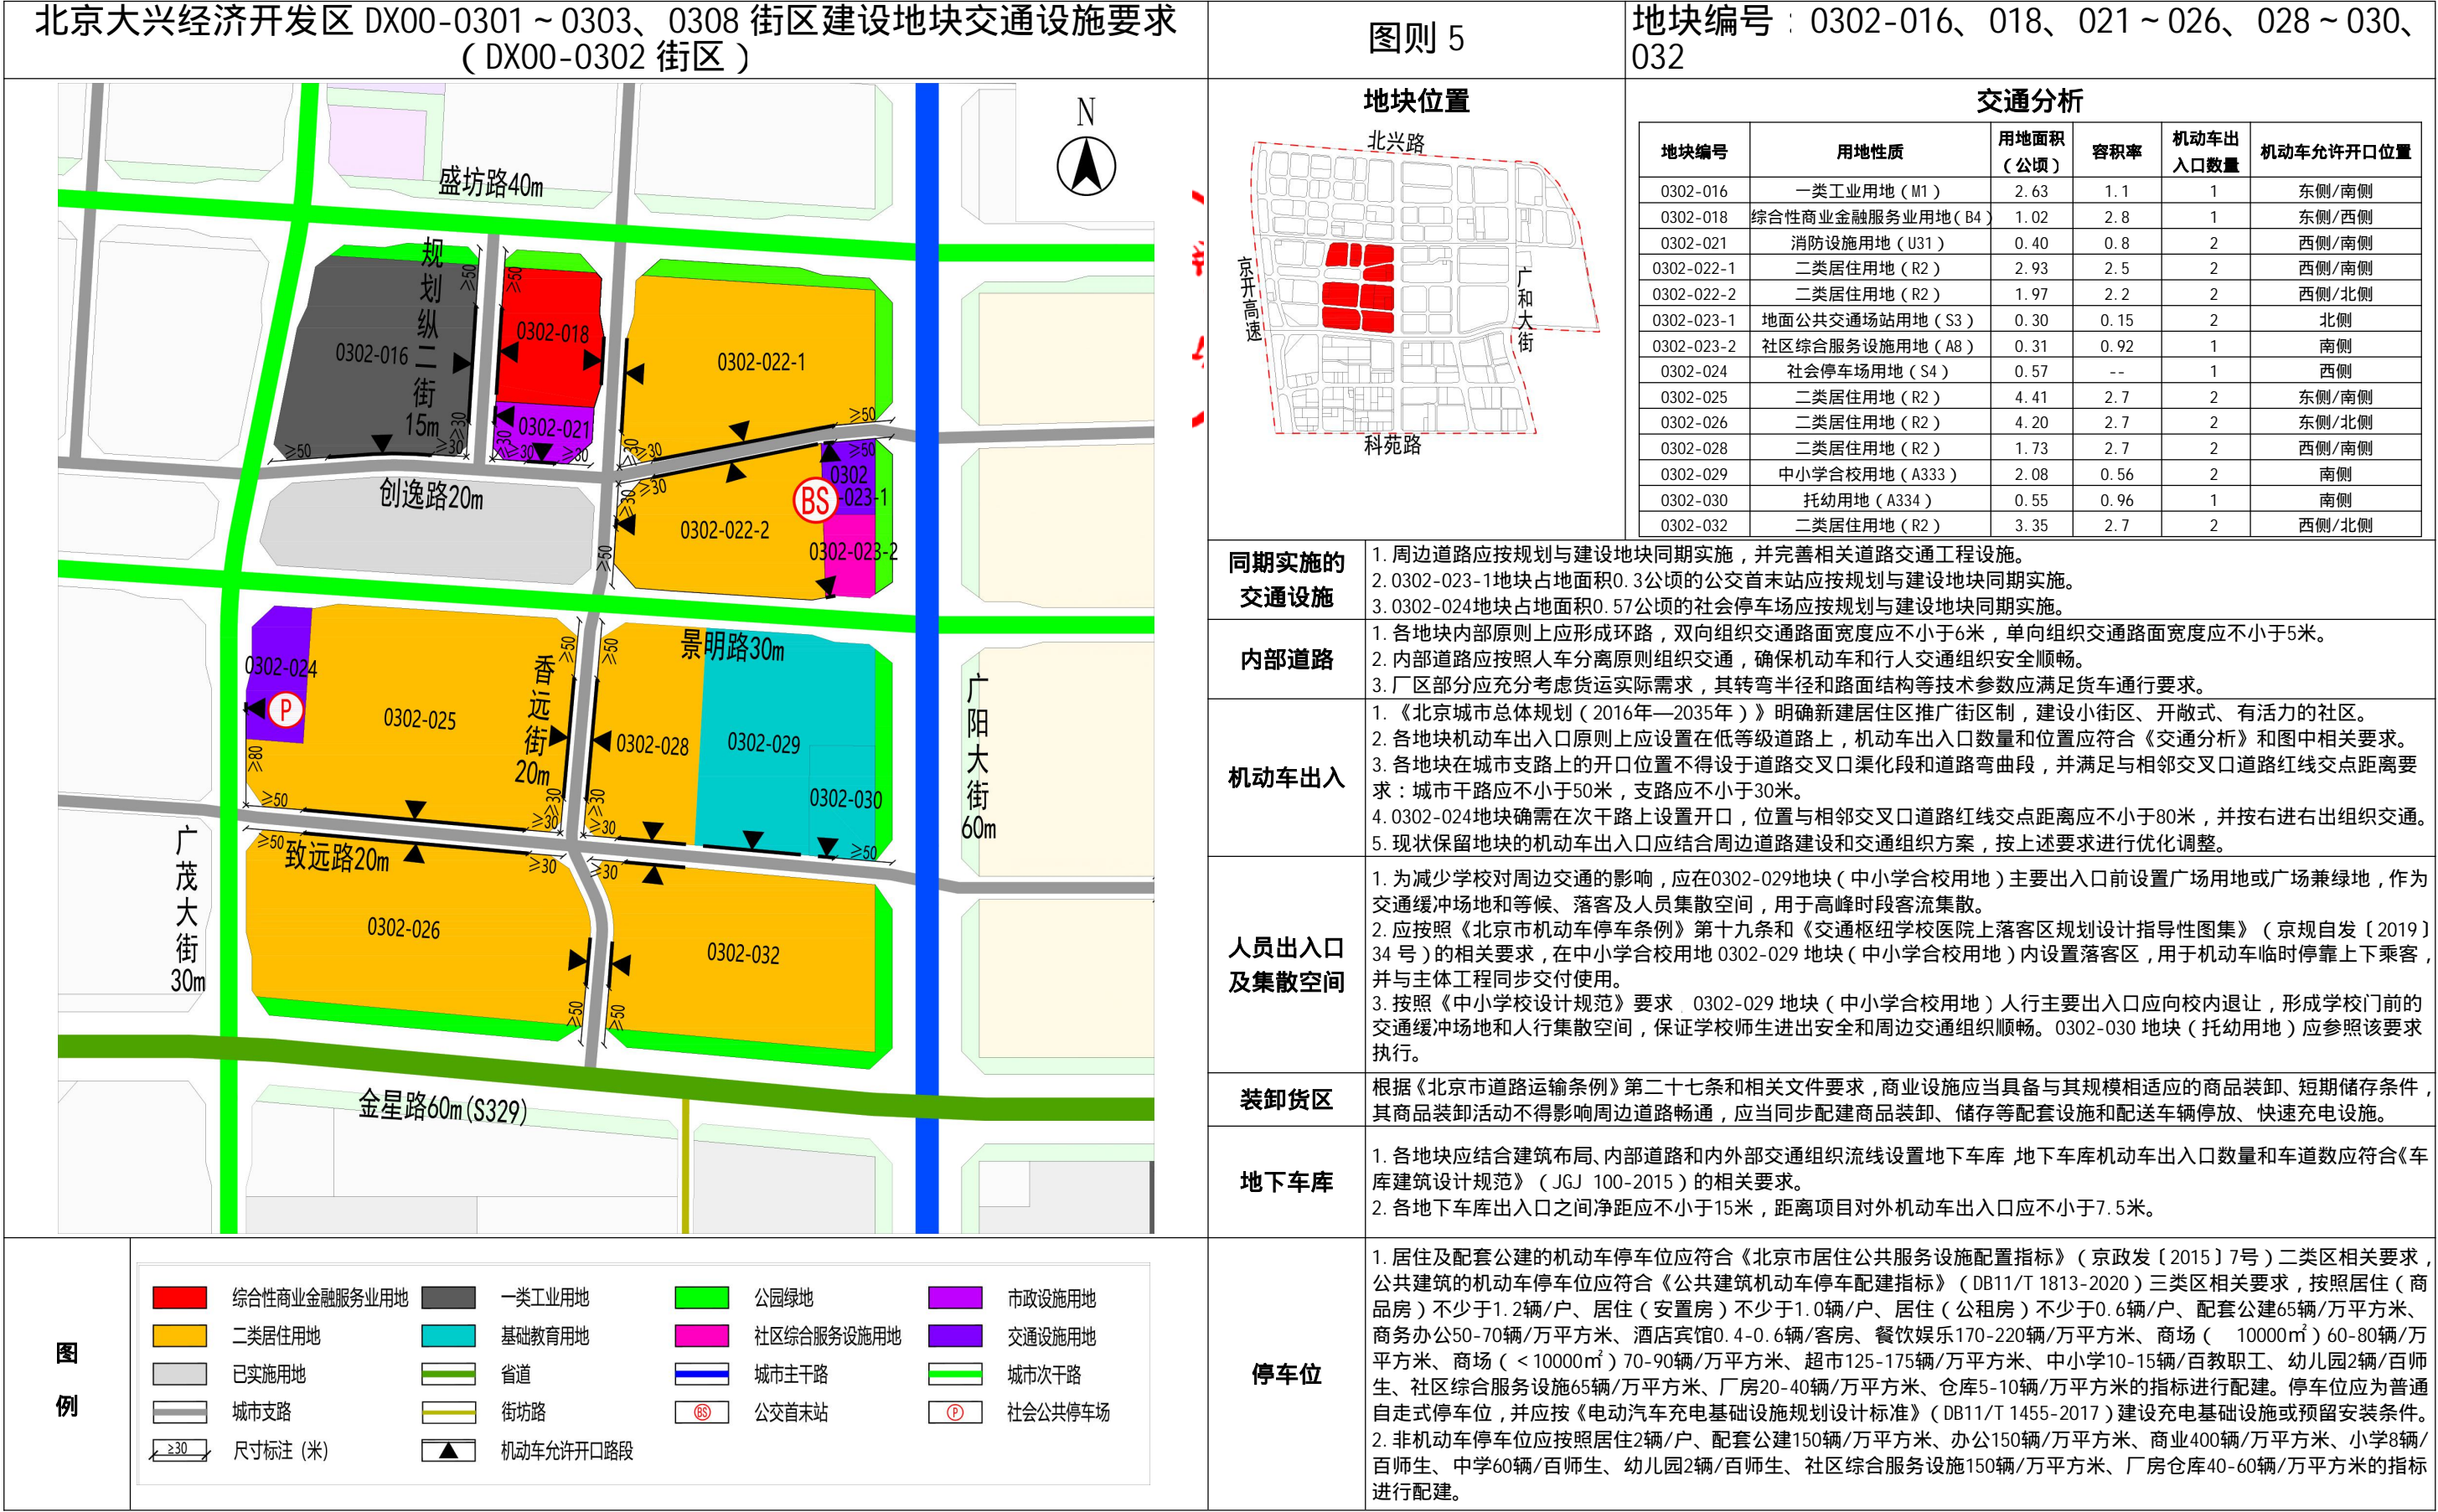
北京大兴经济开发区 DX00-0301～0303、0308 街区建设地块交通设施要求（DX00-0302 街区）

图则 5

地块编号：0302-016、018、021～026、028～030、032

N

盛坊路40m
规划纵二街15m
0302-016
0302-018
0302-021
0302-022-1
0302-022-2
0302-023-1
0302-023-2
创逸路20m
景明路30m
0302-024
0302-025
香远街20m
0302-028
0302-029
0302-030
广阳大街60m
广茂大街30m
致远路20m
0302-026
0302-032
金星路60m(S329)
≥50 ≥30 ≥80

地块位置
北兴路
京开高速
广和大街
科苑路

交通分析

| 地块编号 | 用地性质 | 用地面积（公顷） | 容积率 | 机动车出入口数量 | 机动车允许开口位置 |
|---|---|---|---|---|---|
| 0302-016 | 一类工业用地（M1） | 2.63 | 1.1 | 1 | 东侧/南侧 |
| 0302-018 | 综合性商业金融服务业用地（B4） | 1.02 | 2.8 | 1 | 东侧/西侧 |
| 0302-021 | 消防设施用地（U31） | 0.40 | 0.8 | 2 | 西侧/南侧 |
| 0302-022-1 | 二类居住用地（R2） | 2.93 | 2.5 | 2 | 西侧/南侧 |
| 0302-022-2 | 二类居住用地（R2） | 1.97 | 2.2 | 2 | 西侧/北侧 |
| 0302-023-1 | 地面公共交通场站用地（S3） | 0.30 | 0.15 | 2 | 北侧 |
| 0302-023-2 | 社区综合服务设施用地（A8） | 0.31 | 0.92 | 1 | 南侧 |
| 0302-024 | 社会停车场用地（S4） | 0.57 | -- | 1 | 西侧 |
| 0302-025 | 二类居住用地（R2） | 4.41 | 2.7 | 2 | 东侧/南侧 |
| 0302-026 | 二类居住用地（R2） | 4.20 | 2.7 | 2 | 东侧/北侧 |
| 0302-028 | 二类居住用地（R2） | 1.73 | 2.7 | 2 | 西侧/南侧 |
| 0302-029 | 中小学合校用地（A333） | 2.08 | 0.56 | 2 | 南侧 |
| 0302-030 | 托幼用地（A334） | 0.55 | 0.96 | 1 | 南侧 |
| 0302-032 | 二类居住用地（R2） | 3.35 | 2.7 | 2 | 西侧/北侧 |

同期实施的交通设施
1.周边道路应按规划与建设地块同期实施，并完善相关道路交通工程设施。
2.0302-023-1地块占地面积0.3公顷的公交首末站应按规划与建设地块同期实施。
3.0302-024地块占地面积0.57公顷的社会停车场应按规划与建设地块同期实施。

内部道路
1.各地块内部原则上应形成环路，双向组织交通路面宽度应不小于6米，单向组织交通路面宽度应不小于5米。
2.内部道路应按照人车分离原则组织交通，确保机动车和行人交通组织安全顺畅。
3.厂区部分应充分考虑货运实际需求，其转弯半径和路面结构等技术参数应满足货车通行要求。

机动车出入
1.《北京城市总体规划（2016年—2035年）》明确新建居住区推广街区制，建设小街区、开敞式、有活力的社区。
2.各地块机动车出入口原则上应设置在低等级道路上，机动车出入口数量和位置应符合《交通分析》和图中相关要求。
3.各地块在城市支路上的开口位置不得设于道路交叉口渠化段和道路弯曲段，并满足与相邻交叉口道路红线交点距离要求：城市干路应不小于50米，支路应不小于30米。
4.0302-024地块确需在次干路上设置开口，位置与相邻交叉口道路红线交点距离应不小于80米，并按右进右出组织交通。
5.现状保留地块的机动车出入口应结合周边道路建设和交通组织方案，按上述要求进行优化调整。

人员出入口及集散空间
1.为减少学校对周边交通的影响，应在0302-029地块（中小学合校用地）主要出入口前设置广场用地或广场兼绿地，作为交通缓冲场地和等候、落客及人员集散空间，用于高峰时段客流集散。
2.应按照《北京市机动车停车条例》第十九条和《交通枢纽学校医院上落客区规划设计指导性图集》（京规自发〔2019〕34 号）的相关要求，在中小学合校用地 0302-029 地块（中小学合校用地）内设置落客区，用于机动车临时停靠上下乘客，并与主体工程同步交付使用。
3.按照《中小学校设计规范》要求 0302-029 地块（中小学合校用地）人行主要出入口应向校内退让，形成学校门前的交通缓冲场地和人行集散空间，保证学校师生进出安全和周边交通组织顺畅。0302-030 地块（托幼用地）应参照该要求执行。

装卸货区
根据《北京市道路运输条例》第二十七条和相关文件要求，商业设施应当具备与其规模相适应的商品装卸、短期储存条件，其商品装卸活动不得影响周边道路畅通，应当同步配建商品装卸、储存等配套设施和配送车辆停放、快速充电设施。

地下车库
1.各地块应结合建筑布局、内部道路和内外部交通组织流线设置地下车库,地下车库机动车出入口数量和车道数应符合《车库建筑设计规范》（JGJ 100-2015）的相关要求。
2.各地下车库出入口之间净距应不小于15米，距离项目对外机动车出入口应不小于7.5米。

停车位
1.居住及配套公建的机动车停车位应符合《北京市居住公共服务设施配置指标》（京政发〔2015〕7号）二类区相关要求，公共建筑的机动车停车位应符合《公共建筑机动车停车配建指标》（DB11/T 1813-2020）三类区相关要求，按照居住（商品房）不少于1.2辆/户、居住（安置房）不少于1.0辆/户、居住（公租房）不少于0.6辆/户、配套公建65辆/万平方米、商务办公50-70辆/万平方米、酒店宾馆0.4-0.6辆/客房、餐饮娱乐170-220辆/万平方米、商场（ 10000㎡）60-80辆/万平方米、商场（＜10000㎡）70-90辆/万平方米、超市125-175辆/万平方米、中小学10-15辆/百教职工、幼儿园2辆/百师生、社区综合服务设施65辆/万平方米、厂房20-40辆/万平方米、仓库5-10辆/万平方米的指标进行配建。停车位应为普通自走式停车位，并应按《电动汽车充电基础设施规划设计标准》（DB11/T 1455-2017）建设充电基础设施或预留安装条件。
2.非机动车停车位应按照居住2辆/户、配套公建150辆/万平方米、办公150辆/万平方米、商业400辆/万平方米、小学8辆/百师生、中学60辆/百师生、幼儿园2辆/百师生、社区综合服务设施150辆/万平方米、厂房仓库40-60辆/万平方米的指标进行配建。

图例
综合性商业金融服务业用地
一类工业用地
公园绿地
市政设施用地
二类居住用地
基础教育用地
社区综合服务设施用地
交通设施用地
已实施用地
省道
城市主干路
城市次干路
城市支路
街坊路
BS 公交首末站
P 社会公共停车场
≥30 尺寸标注（米）
机动车允许开口路段